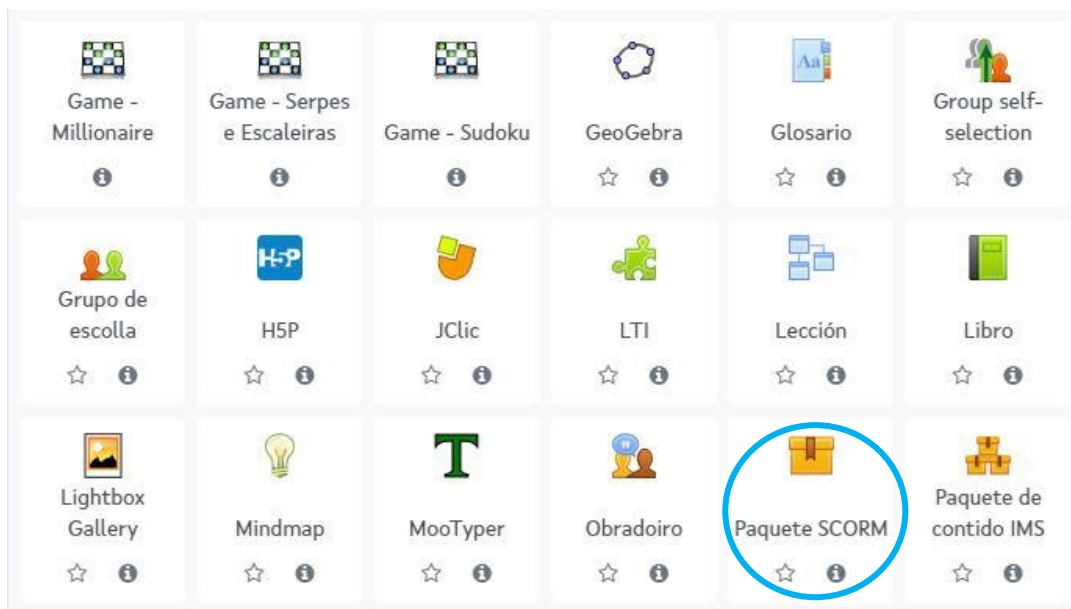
Game - Millionaire

Game - Serpes e Escaleiras

Game - Sudoku

GeoGebra

Glosario

Aa

Group self-selection

Grupo de escolla

H5P

H5P

JClic

LTI

Lección

Libro

Lightbox Gallery

Mindmap

T

MooTyper

Obradoiro

Paquete SCORM

Paquete de contido IMS